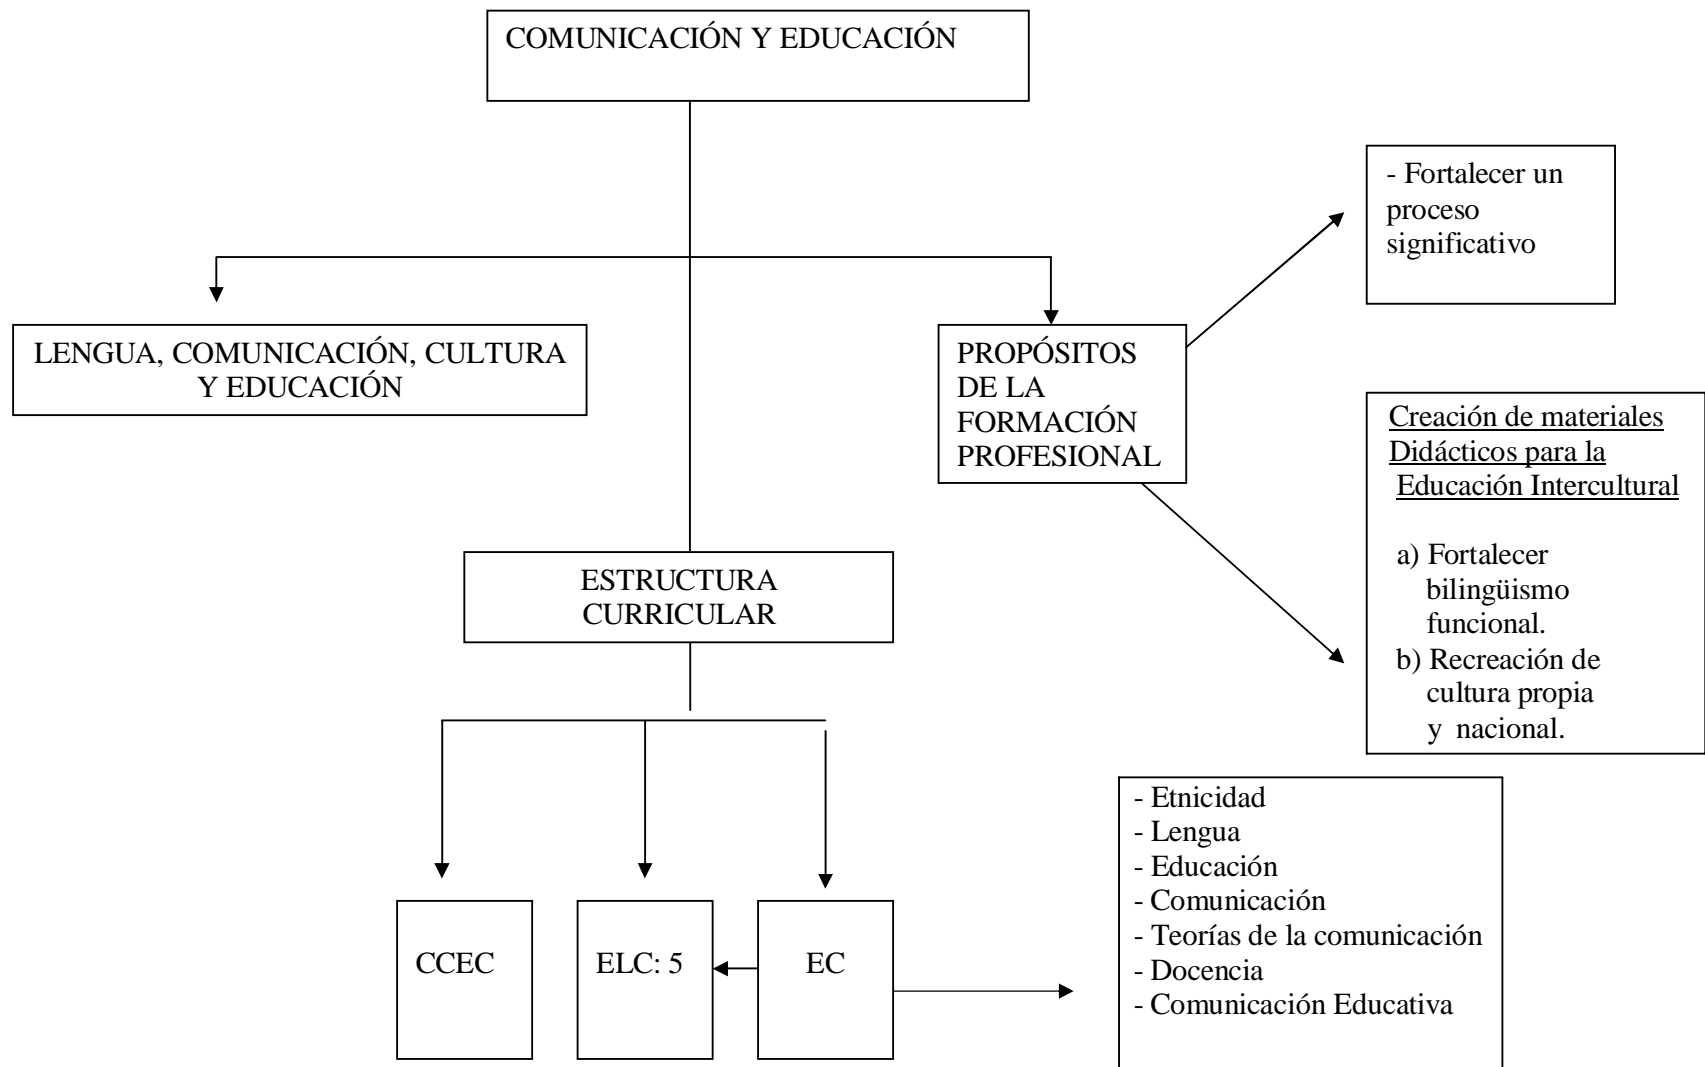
COMUNICACIÓN Y EDUCACIÓN

LENGUA, COMUNICACIÓN, CULTURA Y EDUCACIÓN

PROPÓSITOS DE LA FORMACIÓN PROFESIONAL

- Fortalecer un proceso significativo

Creación de materiales Didácticos para la Educación Intercultural

a) Fortalecer bilingüismo funcional.
b) Recreación de cultura propia y nacional.

ESTRUCTURA CURRICULAR

CCEC

ELC: 5

EC

- Etnicidad
- Lengua
- Educación
- Comunicación
- Teorías de la comunicación
- Docencia
- Comunicación Educativa